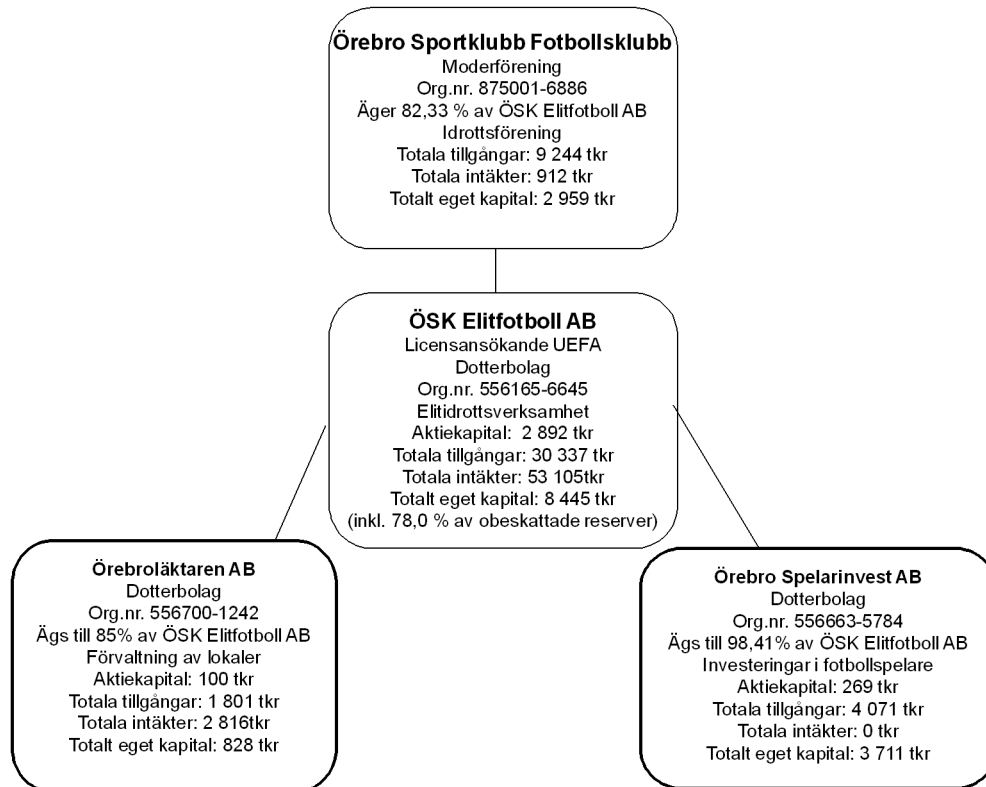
Örebro Sportklubb Fotbollsklubb
Moderförening
Org.nr. 875001-6886
Äger 82,33 % av ÖSK Elitfotboll AB
Idrottsförening
Totala tillgångar: 9 244 tkr
Totala intäkter: 912 tkr
Totalt eget kapital: 2 959 tkr

ÖSK Elitfotboll AB
Licensansökande UEFA
Dotterbolag
Org.nr. 556165-6645
Elitidrottsverksamhet
Aktiekapital: 2 892 tkr
Totala tillgångar: 30 337 tkr
Totala intäkter: 53 105tkr
Totalt eget kapital: 8 445 tkr
(inkl. 78,0 % av obeskattade reserver)

Örebroläktaren AB
Dotterbolag
Org.nr. 556700-1242
Ägs till 85% av ÖSK Elitfotboll AB
Förvaltning av lokaler
Aktiekapital: 100 tkr
Totala tillgångar: 1 801 tkr
Totala intäkter: 2 816tkr
Totalt eget kapital: 828 tkr

Örebro Spelarinvest AB
Dotterbolag
Org.nr. 556663-5784
Ägs till 98,41% av ÖSK Elitfotboll AB
Investeringar i fotbollspelare
Aktiekapital: 269 tkr
Totala tillgångar: 4 071 tkr
Totala intäkter: 0 tkr
Totalt eget kapital: 3 711 tkr